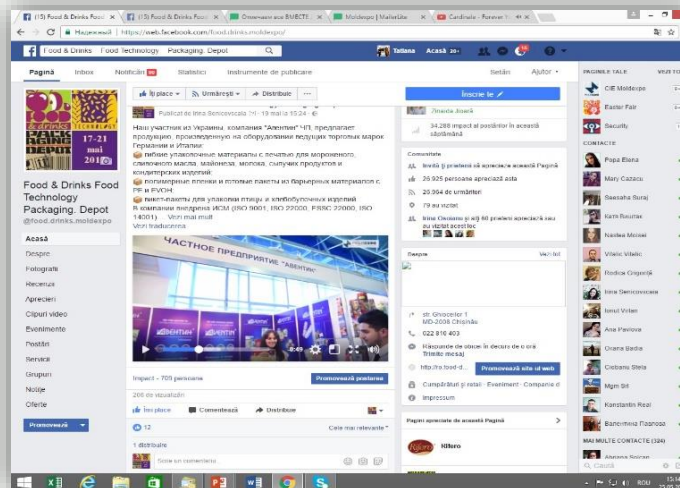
(15) Food & Drinks Food | (15) Food & Drinks Food | Отмечаем все ВМЕСТЕ | Moldexpo | MailerLite | Cardinale - Forever

Надежный | https://web.facebook.com/food.drinks.moldexpo/

Food & Drinks Food Technology Packaging. Depot

Tatiana | Acasă 20+

Pagină | Inbox | Notificări | Statistici | Instrumente de publicare | Setări | Ajutor

17-21 mai 2016

Food & Drinks Food Technology Packaging. Depot
@food.drinks.moldexpo

Acasă
Despre
Fotografii
Recenzii
Aprecieri
Clipuri video
Evenimente
Postări
Servicii
Grupuri
Notițe
Oferte

Promovează

Îți place | Urmărești | Distribuie | ...

Înscrie-te

Publicat de Irina Senicovscaia [?] · 19 martie la 15:24

Наш участник из Украины, компания "Авентин" ЧП, предлагает продукцию, произведенную на оборудовании ведущих торговых марок Германии и Италии:
гибкие упаковочные материалы с печатью для мороженого, сливочного масла, майонеза, молока, сычужных продуктов и кондитерских изделий;
полимерные пленки и готовые пакеты из барьерных материалов с PE и PVDH;
вакет-пакеты для упаковки птицы и хлебобулочных изделий
Компания внедрила ИСМ (ISO 9001, ISO 22000, FSSC 22000, ISO 14001)... Vezi mai mult
Vezi traducerea

ЧАСТНОЕ ПРЕДПРИЯТИЕ "АВЕНТИН"

0:49

Impact – 709 persoane | Promovează postarea

208 de vizualizări

Îmi place | Comentează | Distribuie

12 | Cele mai relevante

1 distribuire

Scrie un comentariu

34.280 impact al postărilor în această săptămână

Comunitate
Invită [?] prieteni să aprecieze această Pagină
26.925 persoane apreciază asta
20.094 de urmăriri
79 au intrat
Irina Onciana și alți 60 prieteni apreciază asta sau au vizitat acest loc

Despre | Vezi tot

str. Ghiocelor 1
MD-2008 Chișinău
022 810 403
Răspunde de obicei în decurs de o oră
Trimite mesaj
http://ro.food.drinks... | Promovează site-ul web
Cumpărături și retail · Eveniment · Companie d...
Impressum

Pagini apreciate de această Pagină
Kiltero

PAGINILE TALE | VEZI TOT
CIE Moldexpo
Easter Fair
Security

CONTACTE
Popa Elena
Mary Cazacu
Saesaha Suraj
Karin Rouhas
Nadea Moraei
Vitalic Vitalic
Rodica Grigoriță
Irina Senicovscaia
Ionut Vrîan
Ana Pavlova
Oxana Badia
Ciobanu Stela
Mgm Sit
Konstantin Reat
Bahermina Fiaehosa
MAI MULTE CONTACTE (324)
Caută

ROU